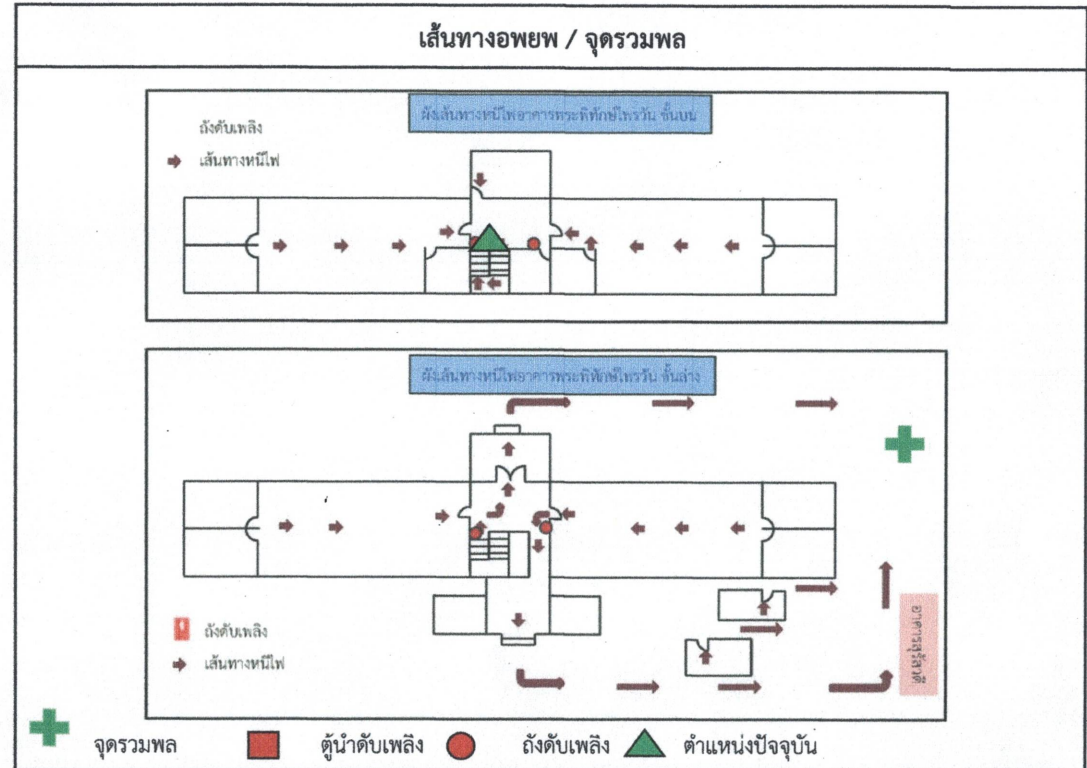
เส้นทางอพยพ / จุดรวมพล

ผังเส้นทางหนีไฟอาคารพระพิทักษ์ไทรวัน ชั้นบน

ถังดับเพลิง

เส้นทางหนีไฟ

ผังเส้นทางหนีไฟอาคารพระพิทักษ์ไทรวัน ชั้นล่าง

ถังดับเพลิง

เส้นทางหนีไฟ

อาคารสู่สัมฤ

จุดรวมพล ตู้น้ำดับเพลิง ถังดับเพลิง ตำแหน่งปัจจุบัน